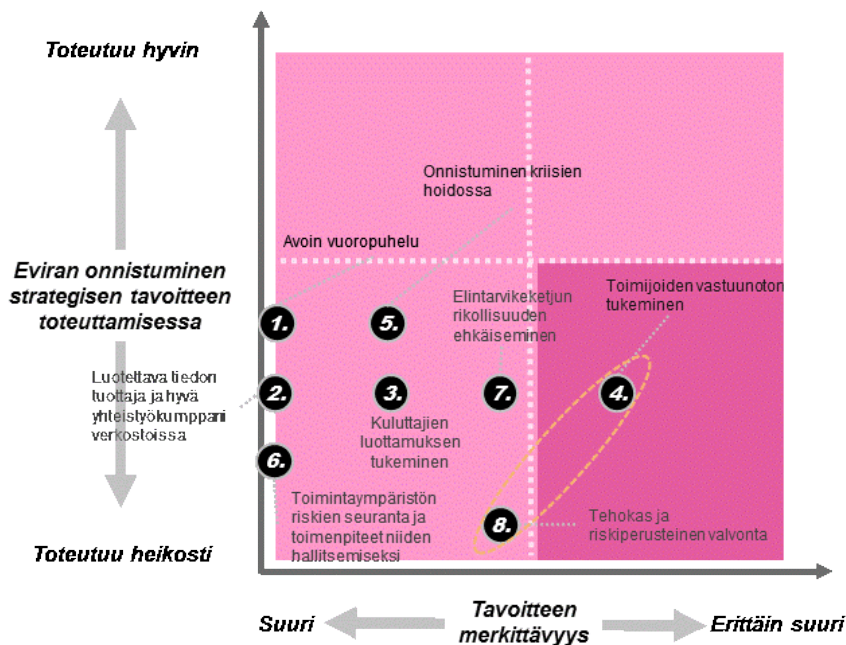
Toteutuu hyvin

Eviran onnistuminen strategisen tavoitteen toteuttamisessa

Toteutuu heikosti

Onnistuminen kriisien hoidossa

Avoin vuoropuhelu

Elintarvikeketjun rikollisuuden ehkäiseminen

Toimijoiden vastuunoton tukeminen

1.

5.

Luotettava tiedon tuottaja ja hyvä yhteistyökumppani verkostoissa

2.

3.

7.

4.

Kuluttajien luottamuksen tukeminen

6.

Toimintaympäristön riskien seuranta ja toimenpiteet niiden hallitsemiseksi

8.

Tehokas ja riskiperusteinen valvonta

Suuri

Tavoitteen merkittävyys

Erittäin suuri